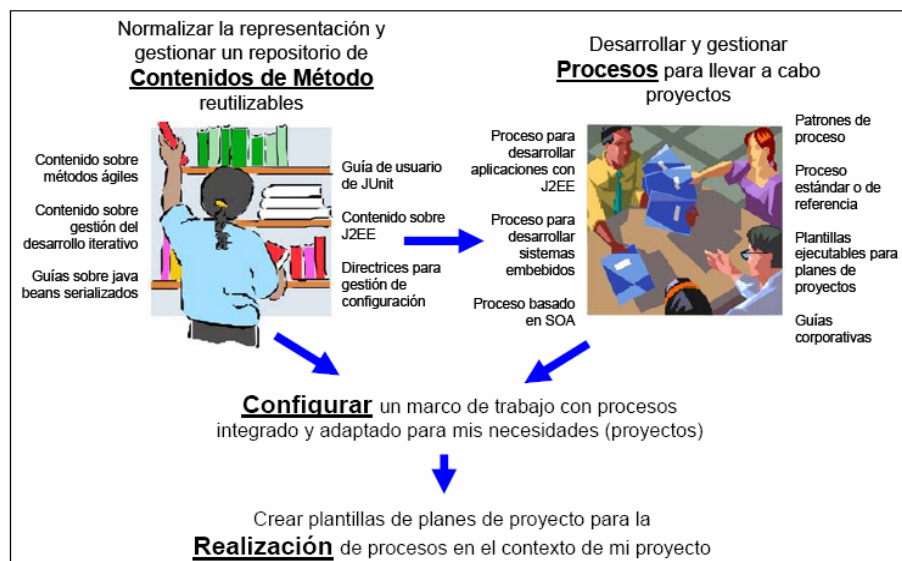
Normalizar la representación y gestionar un repositorio de **Contenidos de Método** reutilizables

Contenido sobre métodos ágiles

Contenido sobre gestión del desarrollo iterativo

Guías sobre java beans serializados

Guía de usuario de JUnit

Contenido sobre J2EE

Directrices para gestión de configuración

Desarrollar y gestionar **Procesos** para llevar a cabo proyectos

Proceso para desarrollar aplicaciones con J2EE

Proceso para desarrollar sistemas embebidos

Proceso basado en SOA

Patrones de proceso

Proceso estándar o de referencia

Plantillas ejecutables para planes de proyectos

Guías corporativas

**Configurar** un marco de trabajo con procesos integrado y adaptado para mis necesidades (proyectos)

Crear plantillas de planes de proyecto para la **Realización** de procesos en el contexto de mi proyecto